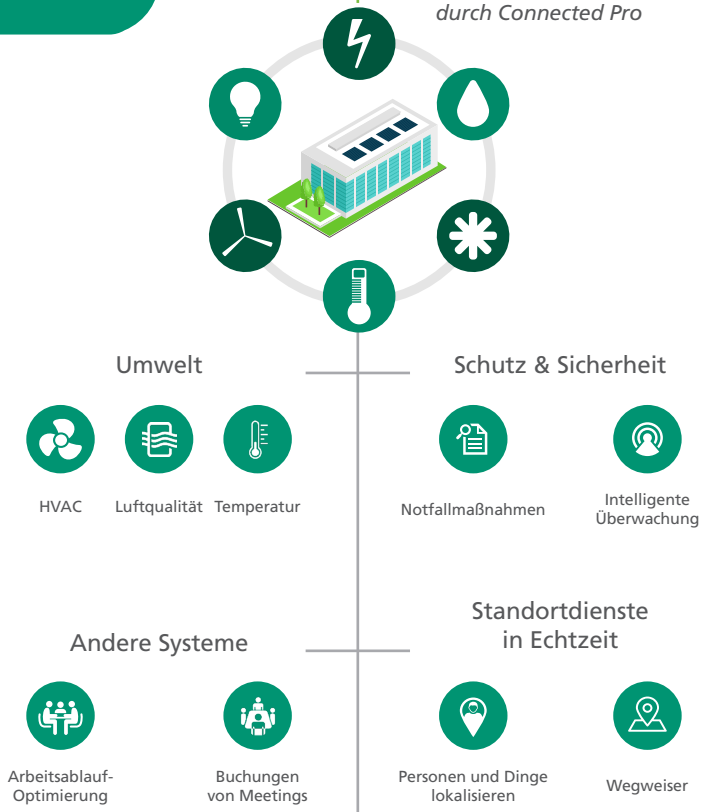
durch Connected Pro

Umwelt

HVAC

Luftqualität

Temperatur

Schutz & Sicherheit

Notfallmaßnahmen

Intelligente Überwachung

Andere Systeme

Arbeitsablauf-Optimierung

Buchungen von Meetings

Standortdienste in Echtzeit

Personen und Dinge lokalisieren

Wegweiser